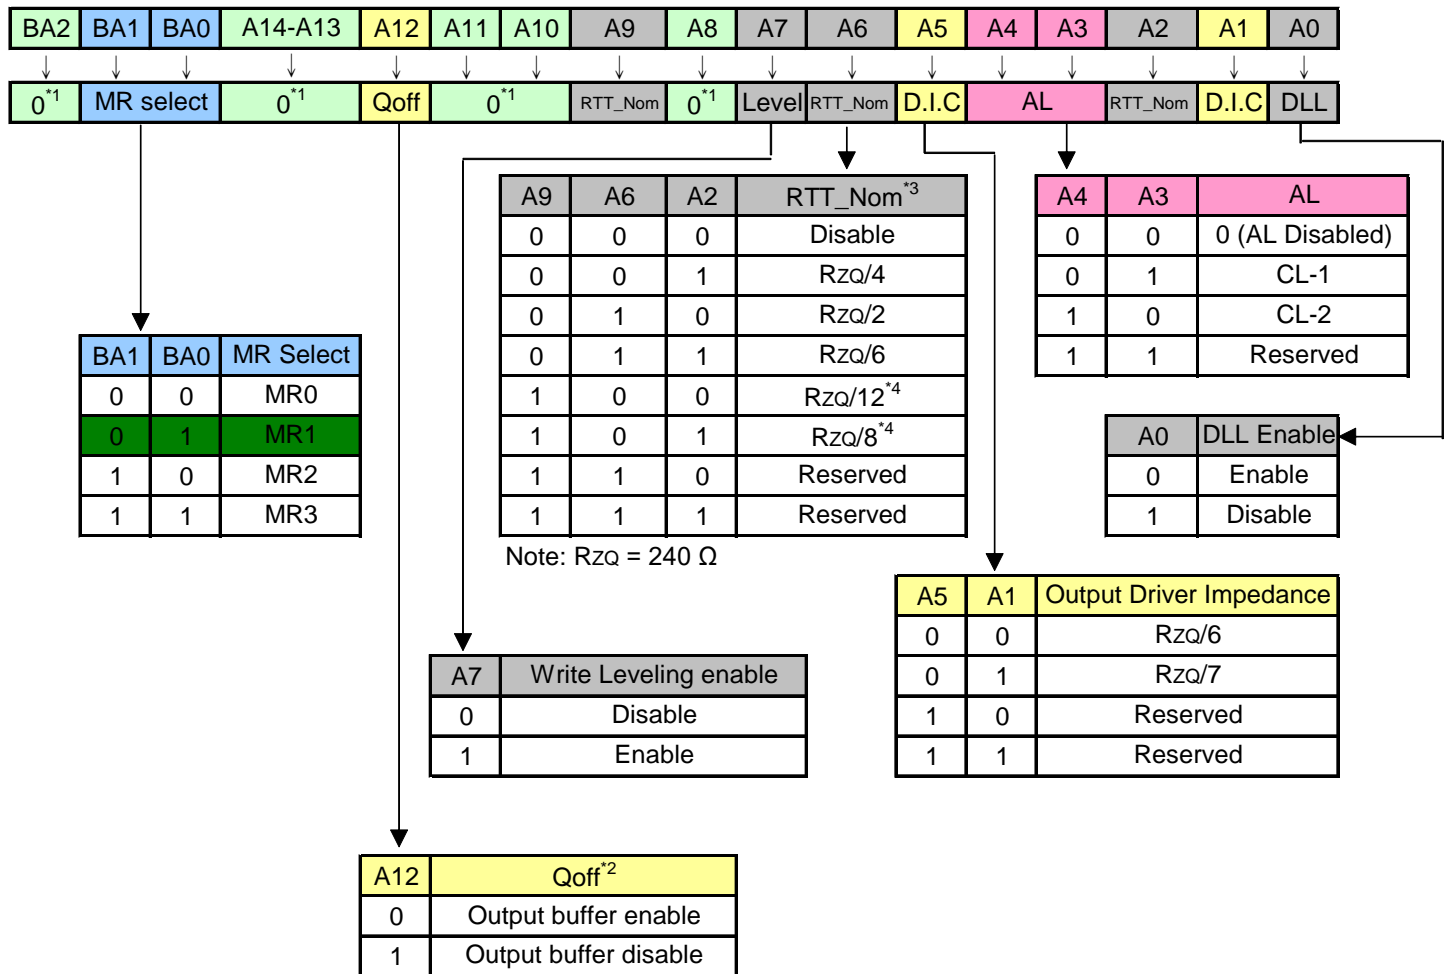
| BA2 | BA1 | BA0 | A14-A13 | A12 | A11 | A10 | A9 | A8 | A7 | A6 | A5 | A4 | A3 | A2 | A1 | A0 |
|---|---|---|---|---|---|---|---|---|---|---|---|---|---|---|---|---|

| $0^{*1}$ | MR select | $0^{*1}$ | Qoff | $0^{*1}$ | RTT_Nom | $0^{*1}$ | Level | RTT_Nom | D.I.C | AL | RTT_Nom | D.I.C | DLL |
|---|---|---|---|---|---|---|---|---|---|---|---|---|---|

| A9 | A6 | A2 | RTT_Nom$^{*3}$ |
|---|---|---|---|
| 0 | 0 | 0 | Disable |
| 0 | 0 | 1 | RZQ/4 |
| 0 | 1 | 0 | RZQ/2 |
| 0 | 1 | 1 | RZQ/6 |
| 1 | 0 | 0 | RZQ/12$^{*4}$ |
| 1 | 0 | 1 | RZQ/8$^{*4}$ |
| 1 | 1 | 0 | Reserved |
| 1 | 1 | 1 | Reserved |

Note: RZQ = 240 Ω

| A4 | A3 | AL |
|---|---|---|
| 0 | 0 | 0 (AL Disabled) |
| 0 | 1 | CL-1 |
| 1 | 0 | CL-2 |
| 1 | 1 | Reserved |

| BA1 | BA0 | MR Select |
|---|---|---|
| 0 | 0 | MR0 |
| 0 | 1 | MR1 |
| 1 | 0 | MR2 |
| 1 | 1 | MR3 |

| A0 | DLL Enable |
|---|---|
| 0 | Enable |
| 1 | Disable |

| A5 | A1 | Output Driver Impedance |
|---|---|---|
| 0 | 0 | RZQ/6 |
| 0 | 1 | RZQ/7 |
| 1 | 0 | Reserved |
| 1 | 1 | Reserved |

| A7 | Write Leveling enable |
|---|---|
| 0 | Disable |
| 1 | Enable |

| A12 | Qoff$^{*2}$ |
|---|---|
| 0 | Output buffer enable |
| 1 | Output buffer disable |